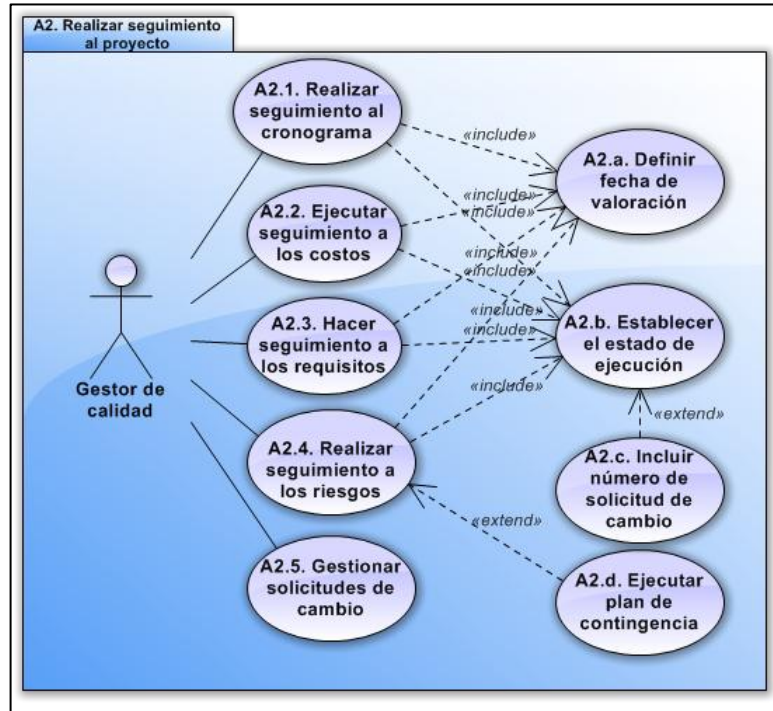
A2. Realizar seguimiento al proyecto

A2.1. Realizar seguimiento al cronograma

«include»

A2.a. Definir fecha de valoración

«include»
«include»

A2.2. Ejecutar seguimiento a los costos

«include»
«include»

Gestor de calidad

«include»
«include»

A2.3. Hacer seguimiento a los requisitos

A2.b. Establecer el estado de ejecución

«include»

«extend»

A2.4. Realizar seguimiento a los riesgos

A2.c. Incluir número de solicitud de cambio

«extend»

A2.5. Gestionar solicitudes de cambio

A2.d. Ejecutar plan de contingencia